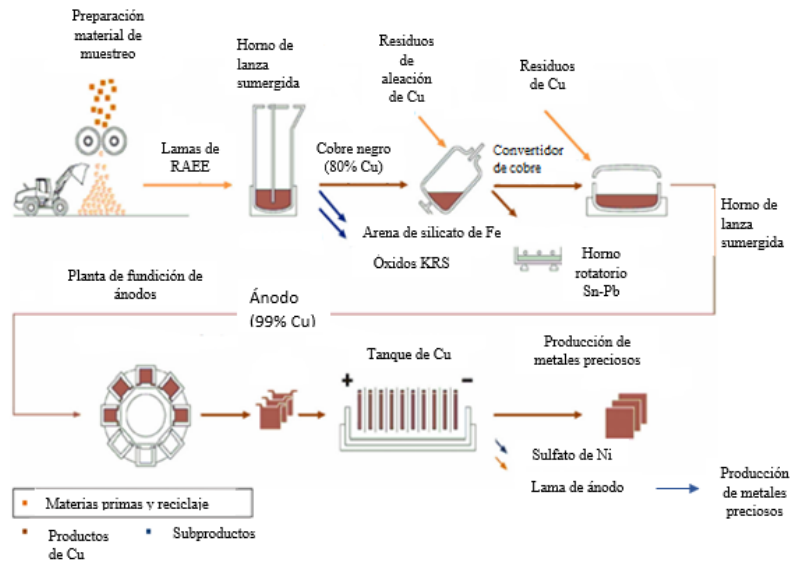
Preparación material de muestreo

Lamas de RAEE

Horno de lanza sumergida

Cobre negro (80% Cu)

Arena de silicato de Fe

Oxidos KRS

Residuos de aleación de Cu

Convertidor de cobre

Residuos de Cu

Horno rotatorio Sn-Pb

Horno de lanza sumergida

Planta de fundición de ánodos

Ánodo (99% Cu)

Tanque de Cu

+

−

Producción de metales preciosos

Sulfato de Ni

Lama de ánodo

Producción de metales preciosos

Materias primas y reciclaje

Productos de Cu

Subproductos